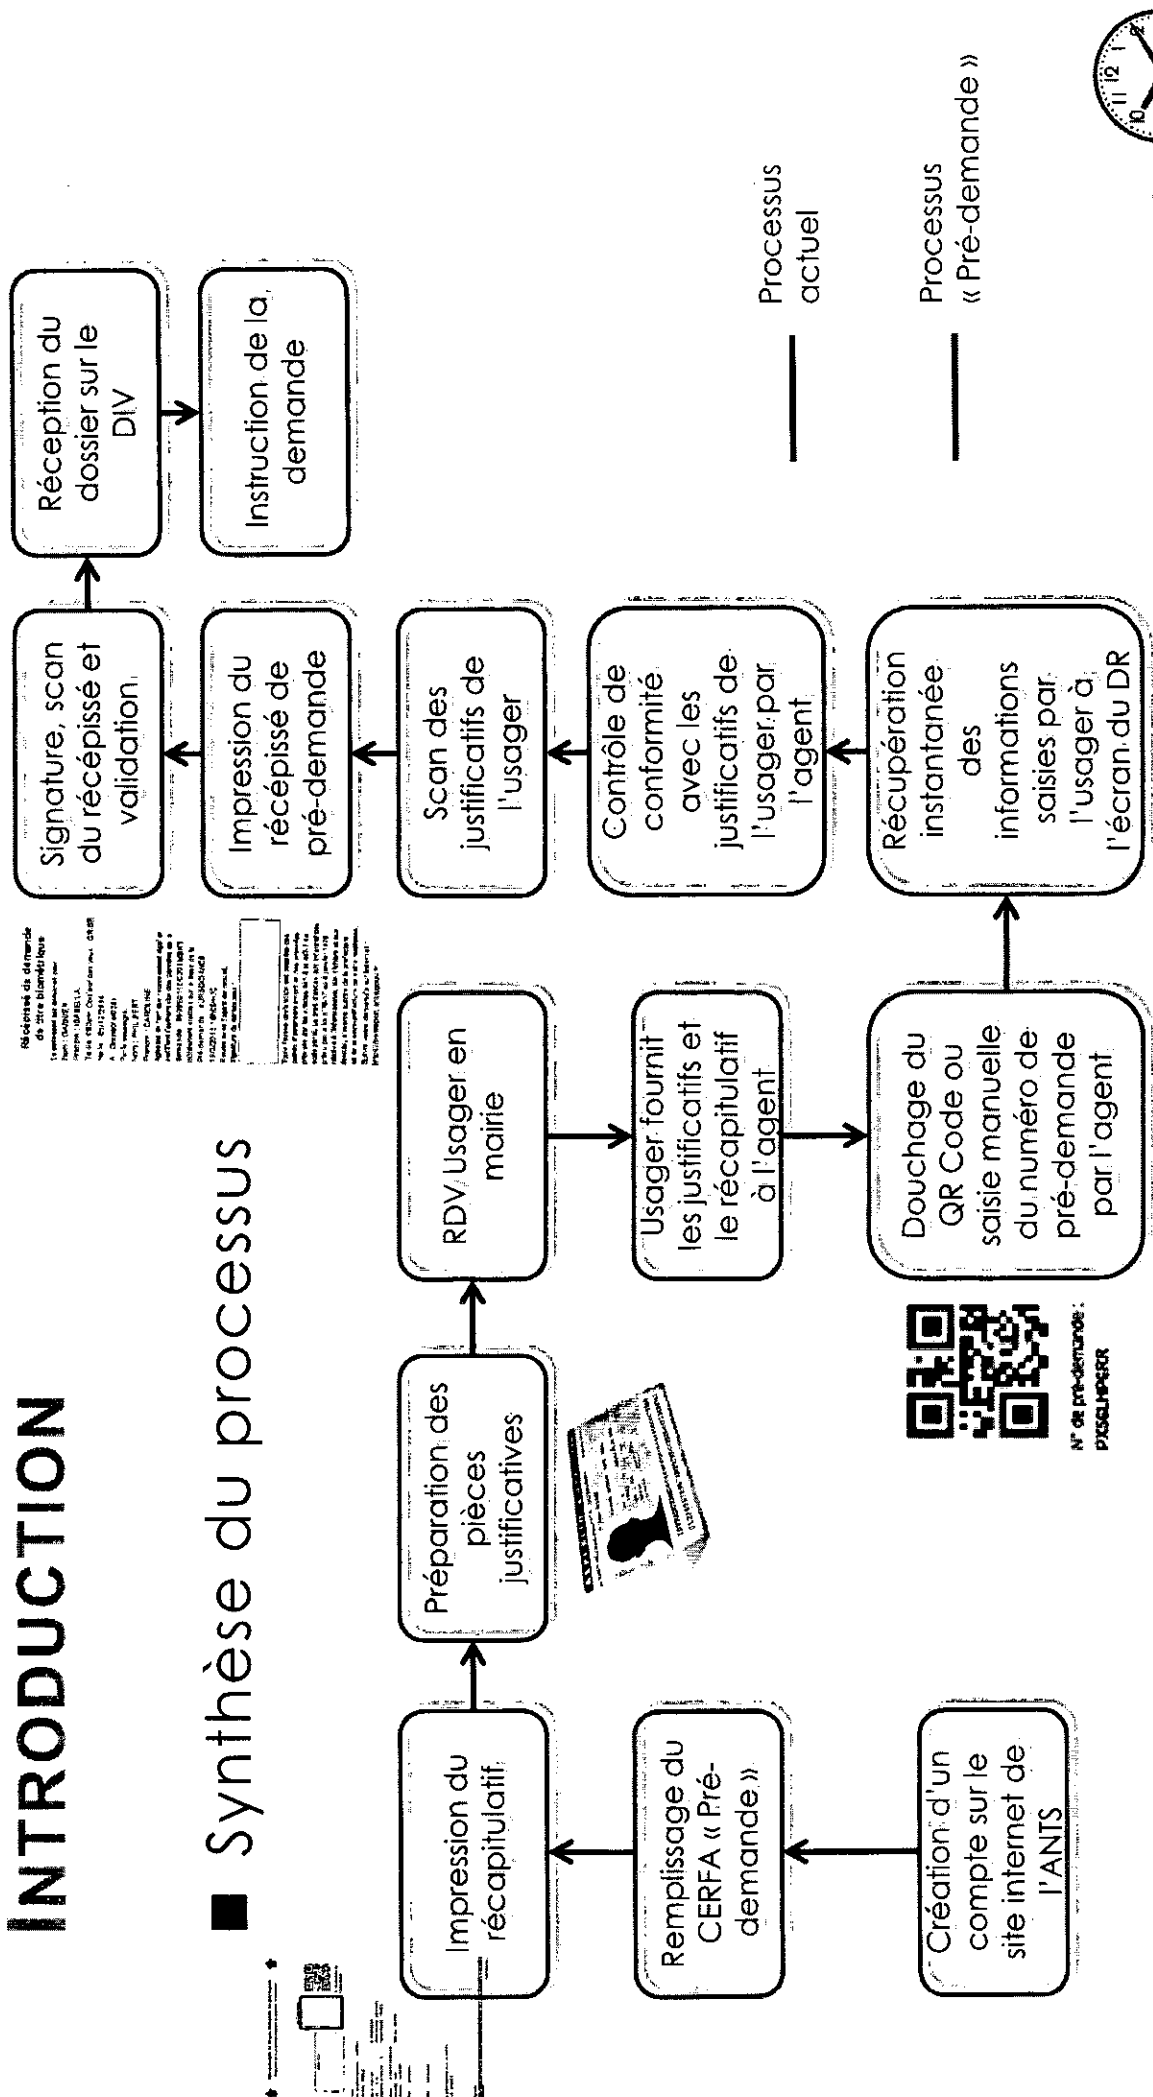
INTRODUCTION

■ Synthèse du processus

Création d'un compte sur le site internet de l'ANTS

Remplissage du CERFA « Pré-demande »

Impression du récapitulatif

Préparation des pièces justificatives

RDV Usager en mairie

Usager fournit les justificatifs et le récapitulatif à l'agent

Douchage du QR Code ou saisie manuelle du numéro de pré-demande par l'agent

N° de pré-demande : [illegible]

Récupération instantanée des informations saisies par l'usager à l'écran du DR

Contrôle de conformité avec les justificatifs de l'usager par l'agent

Scan des justificatifs de l'usager

Impression du récépissé de pré-demande

Signature, scan du récépissé et validation

Réception du dossier sur le DIV

Instruction de la demande

Récépissé de demande de titre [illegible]

Processus actuel

Processus « Pré-demande »